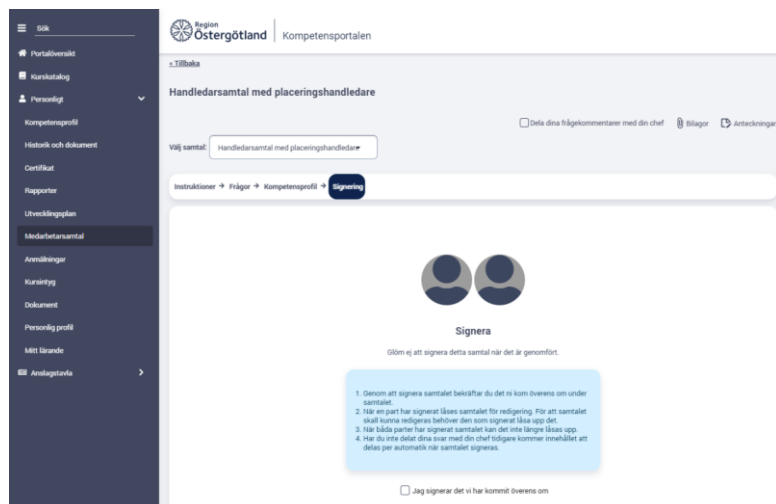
Sök

Portalöversikt

Kurskatalog

Personligt

Kompetensprofil

Historik och dokument

Certifikat

Rapporter

Utvecklingsplan

Medarbetarsamtal

Anmälningar

Kursintyg

Dokument

Personlig profil

Mitt lärande

Anslagstavla

Region Östergötland | Kompetensportalen

« Tillbaka

Handledarsamtal med placeringshandledare

Dela dina frågekommentarer med din chef  Bilagor  Anteckningar

Välj samtal: Handledarsamtal med placeringshandledare

Instruktioner → Frågor → Kompetensprofil → Signering

Signera

Glöm ej att signera detta samtal när det är genomfört.

1. Genom att signera samtalet bekräftar du det ni kom överens om under samtalet.
2. När en part har signerat låses samtalet för redigering. För att samtalet skall kunna redigeras behöver den som signerat låsa upp det.
3. När båda parter har signerat samtalet kan det inte längre låsas upp.
4. Har du inte delat dina svar med din chef tidigare kommer innehållet att delas per automatik när samtalet signeras.

Jag signerar det vi har kommit överens om